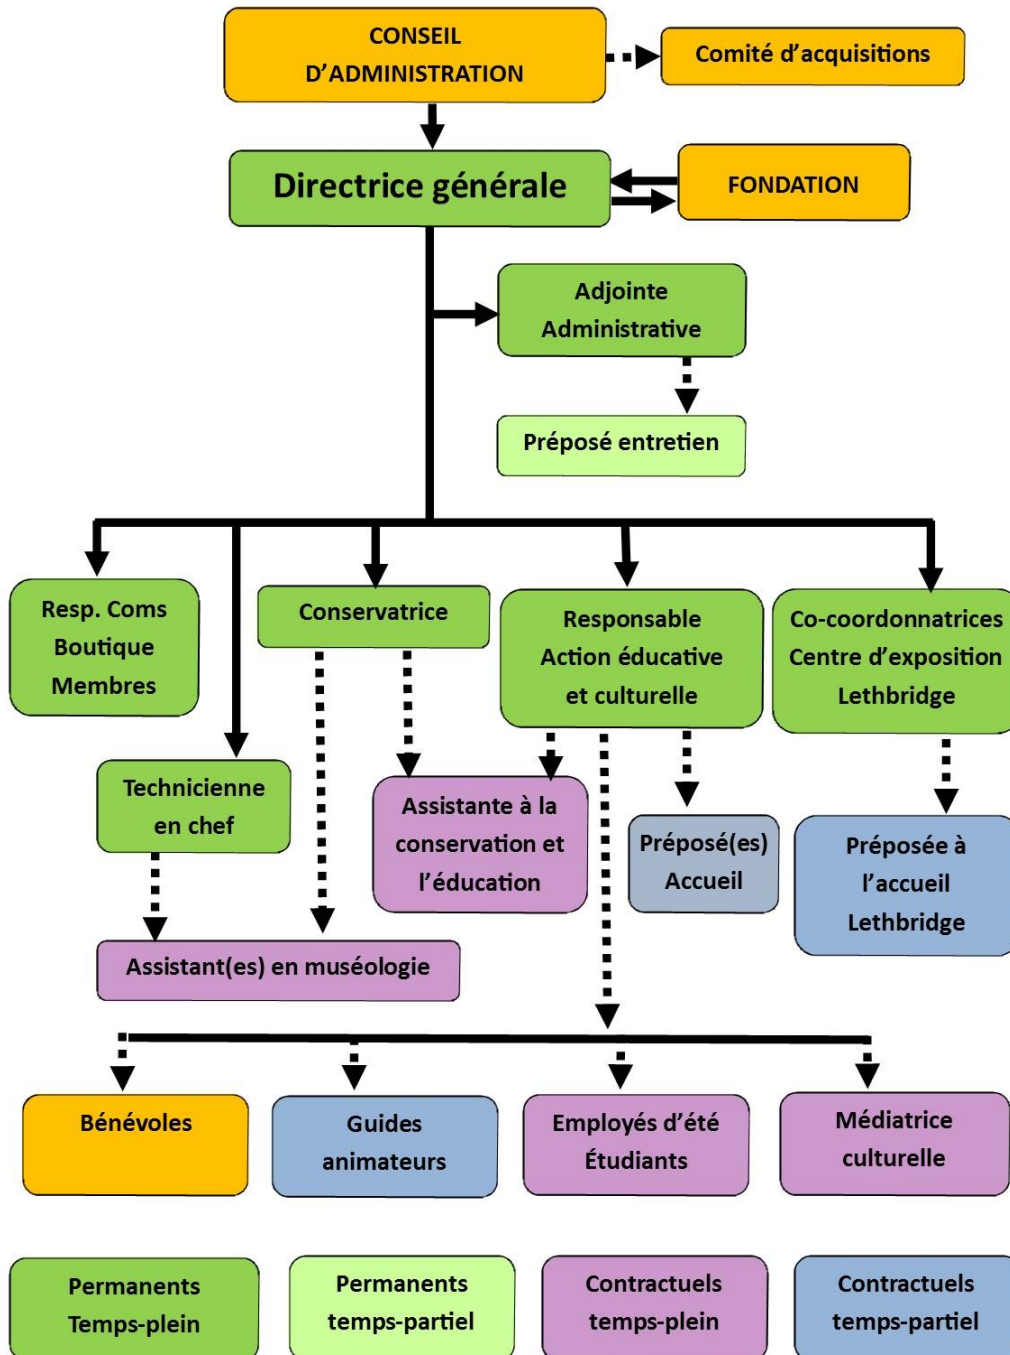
CONSEIL D'ADMINISTRATION

Comité d'acquisitions

Directrice générale

FONDATION

Adjointe Administrative

Préposé entretien

Resp. Coms Boutique Membres

Conservatrice

Responsable Action éducative et culturelle

Co-coordonnatrices Centre d'exposition Lethbridge

Technicienne en chef

Assistante à la conservation et l'éducation

Préposé(es) Accueil

Préposée à l'accueil Lethbridge

Assistant(es) en muséologie

Bénévoles

Guides animateurs

Employés d'été Étudiants

Médiatrice culturelle

Permanents Temps-plein

Permanents temps-partiel

Contractuels temps-plein

Contractuels temps-partiel